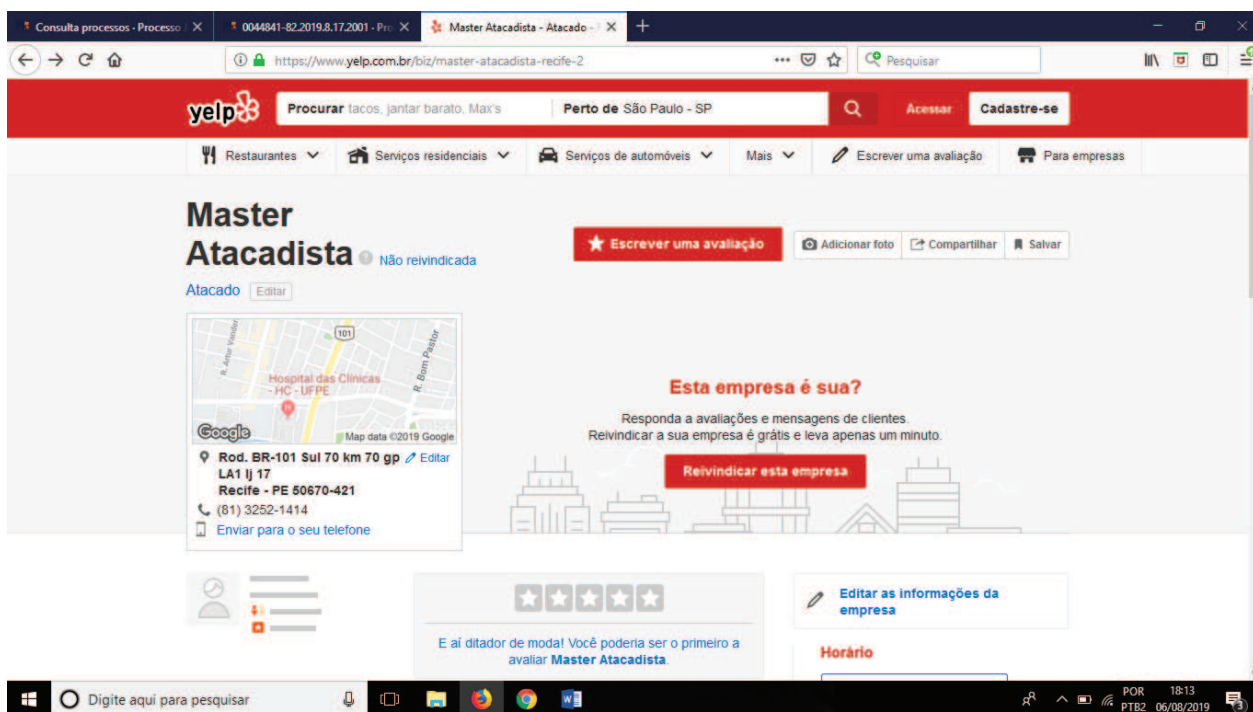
Consulta processos - Processo | ×
0044841-82.2019.8.17.2001 - Pro ×
Master Atacadista - Atacado - ×
+

https://www.yelp.com.br/biz/master-atacadista-recife-2
Pesquisar

yelp
Procurar tacos, jantar barato, Max's
Perto de São Paulo - SP
Acessar
Cadastre-se

Restaurantes
Serviços residenciais
Serviços de automóveis
Mais
Escrever uma avaliação
Para empresas

Master Atacadista
Não reivindicada
Atacado Editar

Escrever uma avaliação
Adicionar foto
Compartilhar
Salvar

101
R. Amr Vandor
R. Bom Pastor
Hospital das Clínicas - HC - UFPE
Google
Map data ©2019 Google

Rod. BR-101 Sul 70 km 70 gp LA1 lj 17 Recife - PE 50670-421
Editar
(81) 3252-1414
Enviar para o seu telefone

Esta empresa é sua?
Responda a avaliações e mensagens de clientes.
Reivindicar a sua empresa é grátis e leva apenas um minuto.
Reivindicar esta empresa

E aí ditador de moda! Você poderia ser o primeiro a avaliar Master Atacadista.

Editar as informações da empresa
Horário

Digite aqui para pesquisar
POR PTB2
18:13 06/08/2019